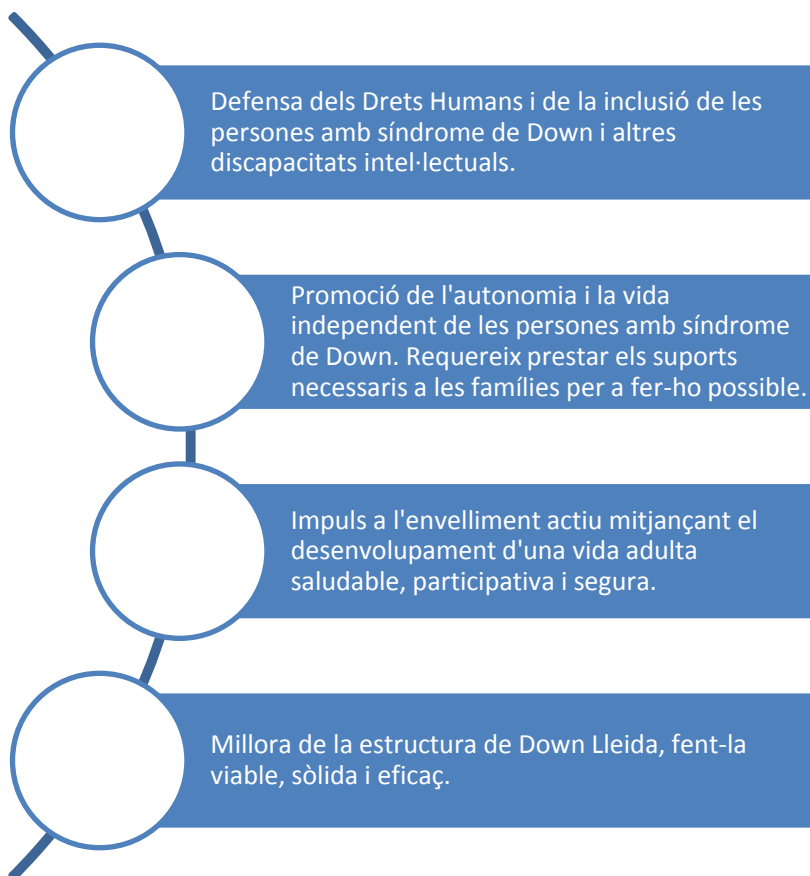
Defensa dels Drets Humans i de la inclusió de les persones amb síndrome de Down i altres discapacitats intel·lectuals.

Promoció de l'autonomia i la vida independent de les persones amb síndrome de Down. Requereix prestar els suports necessaris a les famílies per a fer-ho possible.

Impuls a l'envelliment actiu mitjançant el desenvolupament d'una vida adulta saludable, participativa i segura.

Millora de la estructura de Down Lleida, fent-la viable, sòlida i eficaç.